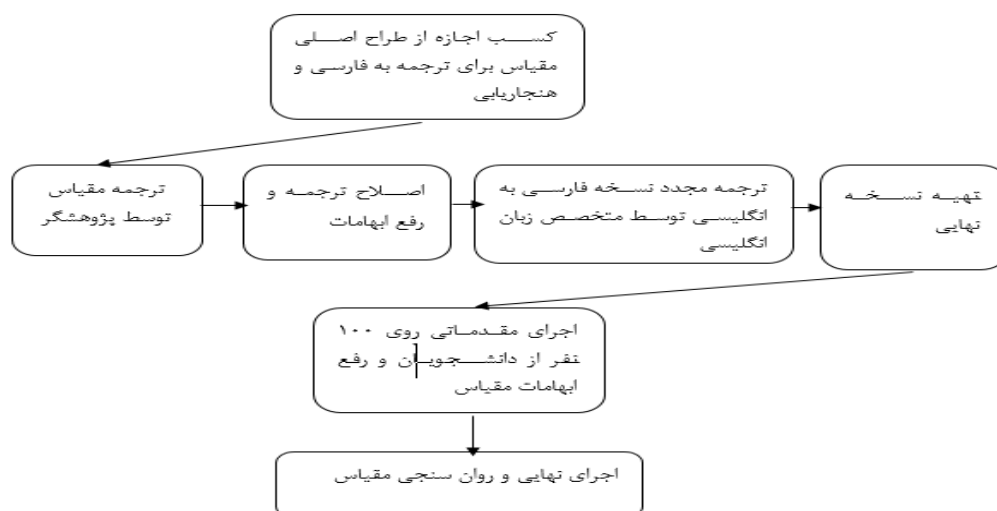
کسب اجازه از طراح اصلی مقیاس برای ترجمه به فارسی و هنجاریابی

ترجمه مقیاس توسط پژوهشگر

اصلاح ترجمه و رفع ابهامات

ترجمه مجدد نسخه فارسی به انگلیسی توسط متخصص زبان انگلیسی

تهیه نسخه نهایی

اجرای مقدماتی روی ۱۰۰ نفر از دانشجویان و رفع ابهامات مقیاس

اجرای نهایی و روان سنجی مقیاس